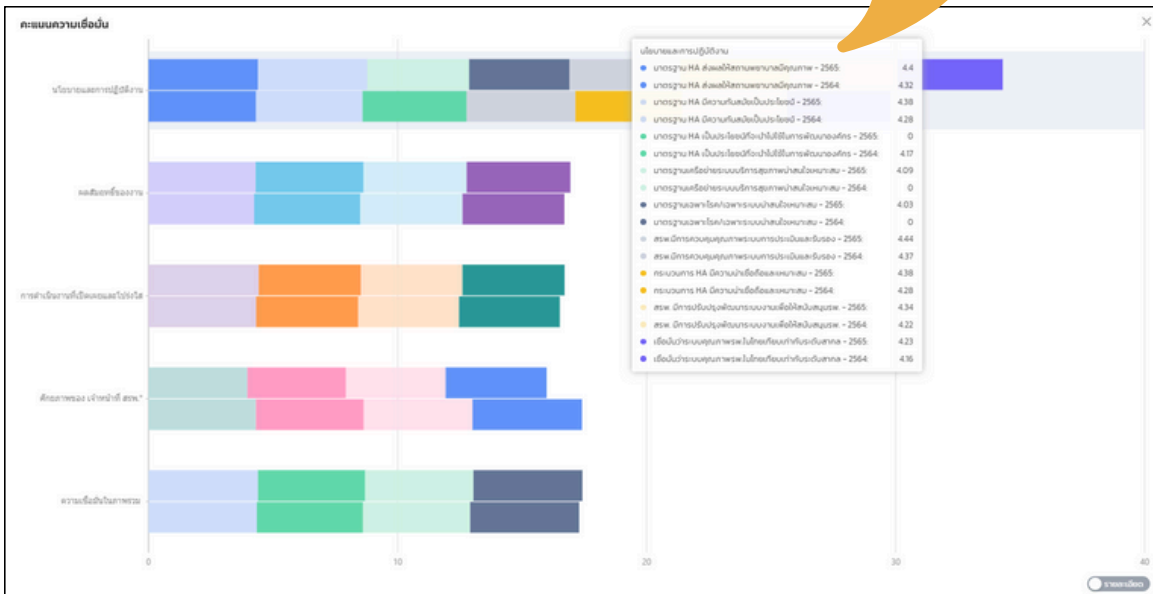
คะแนนความเชื่อมั่น

×

นโยบายและการปฏิบัติงาน

ผลลัพธ์หรือของงาน

การดำเนินงานที่เปิดเผยและโปร่งใส

ศักยภาพของ เจ้าหน้าที่ สรพ.*

ความเชื่อมั่นในภาพรวม

นโยบายและการปฏิบัติงาน

มาตรฐาน HA ส่งผลให้สถานพยาบาลมีคุณภาพ - 2565: 4.4

มาตรฐาน HA ส่งผลให้สถานพยาบาลมีคุณภาพ - 2564: 4.32

มาตรฐาน HA มีความทันสมัยเป็นประโยชน์ - 2565: 4.38

มาตรฐาน HA มีความทันสมัยเป็นประโยชน์ - 2564: 4.28

มาตรฐาน HA เป็นประโยชน์ต่อนำไปใช้ในการพัฒนาองค์กร - 2565: 0

มาตรฐาน HA เป็นประโยชน์ต่อนำไปใช้ในการพัฒนาองค์กร - 2564: 4.17

มาตรฐานเครือข่ายระบบบริการสุขภาพน่าสนใจเหมาะสม - 2565: 4.09

มาตรฐานเครือข่ายระบบบริการสุขภาพน่าสนใจเหมาะสม - 2564: 0

มาตรฐานเฉพาะโรค/เฉพาะระบบน่าสนใจเหมาะสม - 2565: 4.03

มาตรฐานเฉพาะโรค/เฉพาะระบบน่าสนใจเหมาะสม - 2564: 0

สรพ.มีการควบคุมคุณภาพระบบการประเมินและรับรอง - 2565: 4.44

สรพ.มีการควบคุมคุณภาพระบบการประเมินและรับรอง - 2564: 4.37

กระบวนการ HA มีความน่าเชื่อถือและเหมาะสม - 2565: 4.38

กระบวนการ HA มีความน่าเชื่อถือและเหมาะสม - 2564: 4.28

สรพ. มีการปรับปรุงพัฒนาระบบงานเพื่อให้สนับสนุนรพ. - 2565: 4.34

สรพ. มีการปรับปรุงพัฒนาระบบงานเพื่อให้สนับสนุนรพ. - 2564: 4.22

เชื่อมั่นว่าระบบคุณภาพรพ.ในไทยเทียบเท่ากับระดับสากล - 2565: 4.23

เชื่อมั่นว่าระบบคุณภาพรพ.ในไทยเทียบเท่ากับระดับสากล - 2564: 4.16

0 10 20 30 40

รายละเอียด